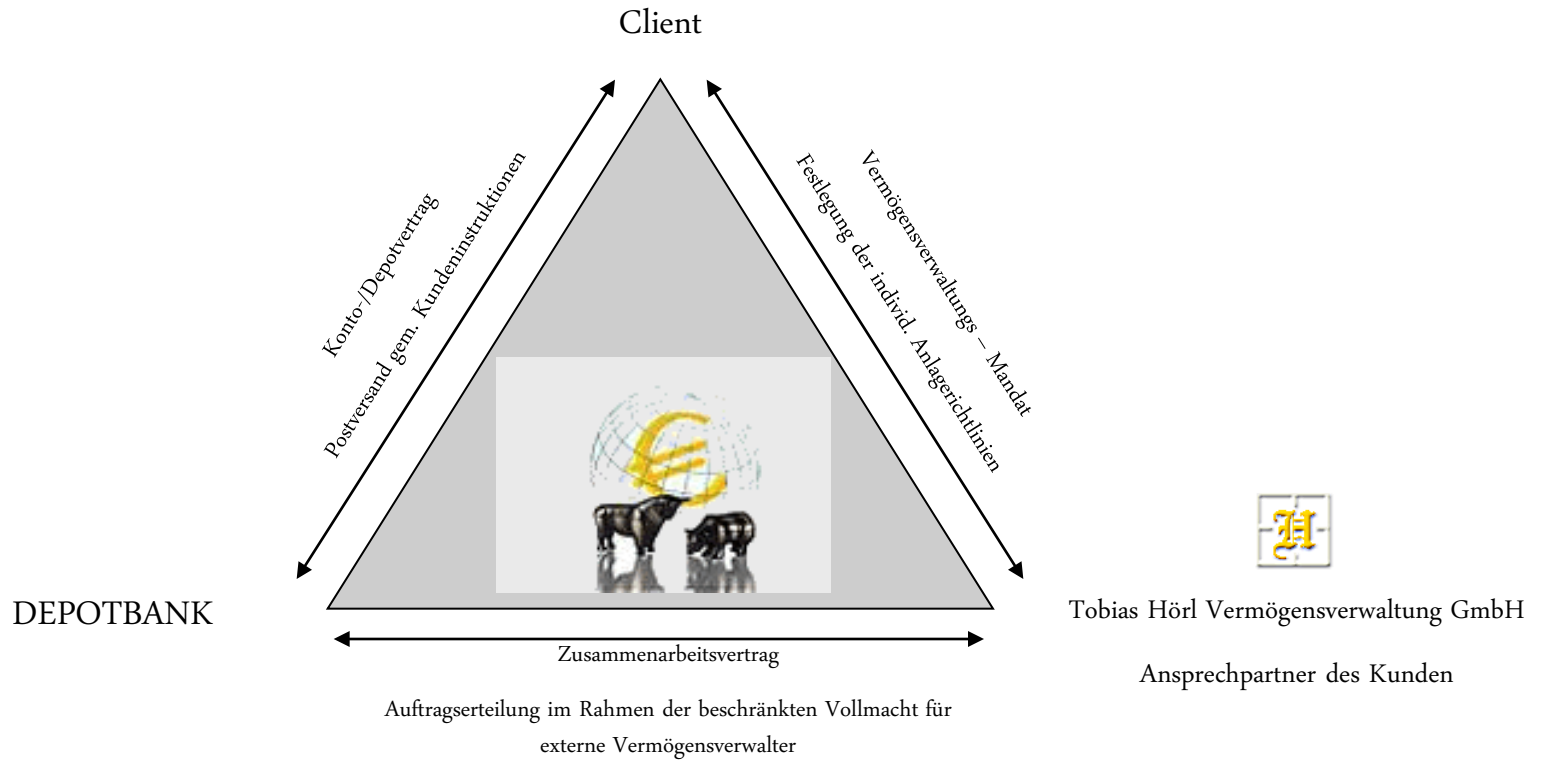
Client

Konto-/Depotvertrag

Postversand gem. Kundeninstruktionen

Vermögensverwaltungs – Mandat

Festlegung der individ. Anlagerichtlinien

DEPOTBANK

H

Tobias Hörl Vermögensverwaltung GmbH

Ansprechpartner des Kunden

Zusammenarbeitsvertrag

Auftragserteilung im Rahmen der beschränkten Vollmacht für externe Vermögensverwalter